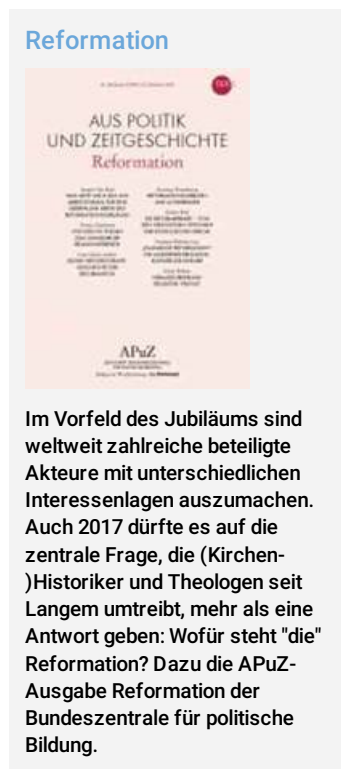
Reformation

AUS POLITIK UND ZEITGESCHICHTE
Reformation

APuZ

Im Vorfeld des Jubiläums sind weltweit zahlreiche beteiligte Akteure mit unterschiedlichen Interessenlagen auszumachen. Auch 2017 dürfte es auf die zentrale Frage, die (Kirchen-)Historiker und Theologen seit Langem umtreibt, mehr als eine Antwort geben: Wofür steht "die" Reformation? Dazu die APuZ-Ausgabe Reformation der Bundeszentrale für politische Bildung.